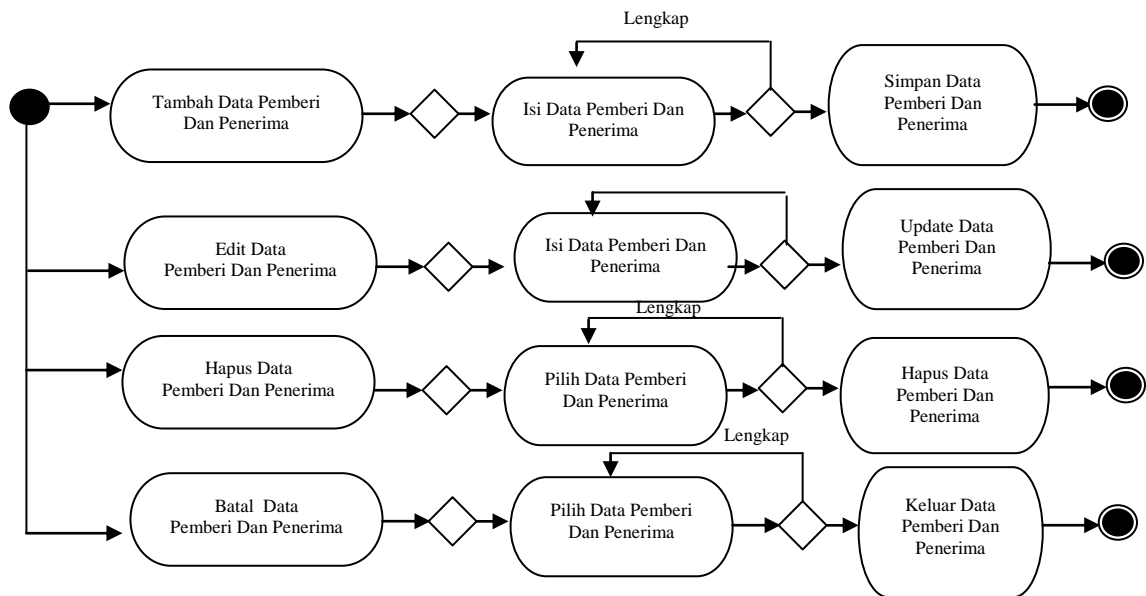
Lengkap

Tambah Data Pemberi Dan Penerima

Isi Data Pemberi Dan Penerima

Simpan Data Pemberi Dan Penerima

Edit Data Pemberi Dan Penerima

Isi Data Pemberi Dan Penerima

Update Data Pemberi Dan Penerima

Lengkap

Hapus Data Pemberi Dan Penerima

Pilih Data Pemberi Dan Penerima

Hapus Data Pemberi Dan Penerima

Lengkap

Batal Data Pemberi Dan Penerima

Pilih Data Pemberi Dan Penerima

Keluar Data Pemberi Dan Penerima